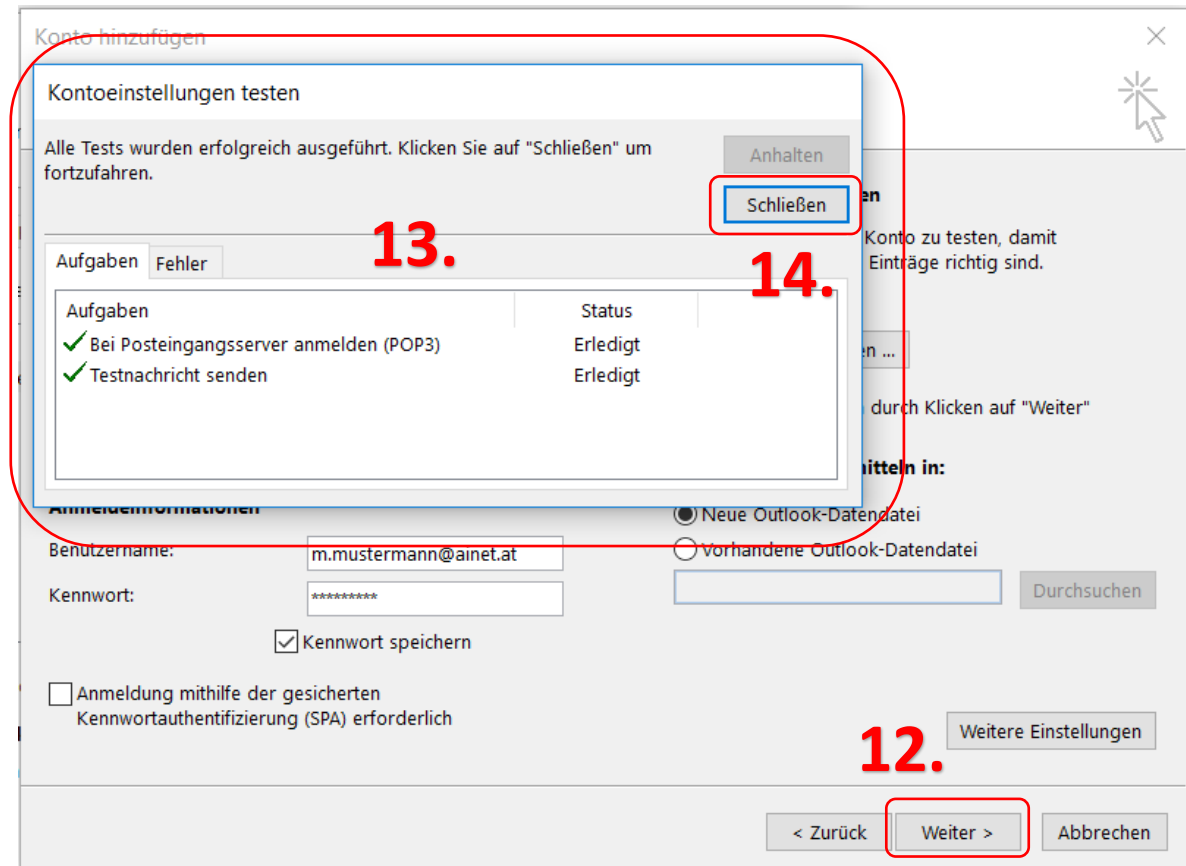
Konto hinzufügen

Kontoeinstellungen testen

Alle Tests wurden erfolgreich ausgeführt. Klicken Sie auf "Schließen" um fortzufahren.

Anhalten

Schließen

13.

14.

Aufgaben | Fehler

| Aufgaben | Status |
|---|---|
| Bei Posteingangsserver anmelden (POP3) | Erledigt |
| Testnachricht senden | Erledigt |

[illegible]en

Konto zu testen, damit Einträge richtig sind.

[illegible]en ...

durch Klicken auf "Weiter"

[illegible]itteln in:

Anmeldeinformationen

Neue Outlook-Datendatei

Benutzername: m.mustermann@ainet.at

Vorhandene Outlook-Datendatei

Durchsuchen

Kennwort: *********

Kennwort speichern

Anmeldung mithilfe der gesicherten Kennwortauthentifizierung (SPA) erforderlich

Weitere Einstellungen

12.

< Zurück

Weiter >

Abbrechen